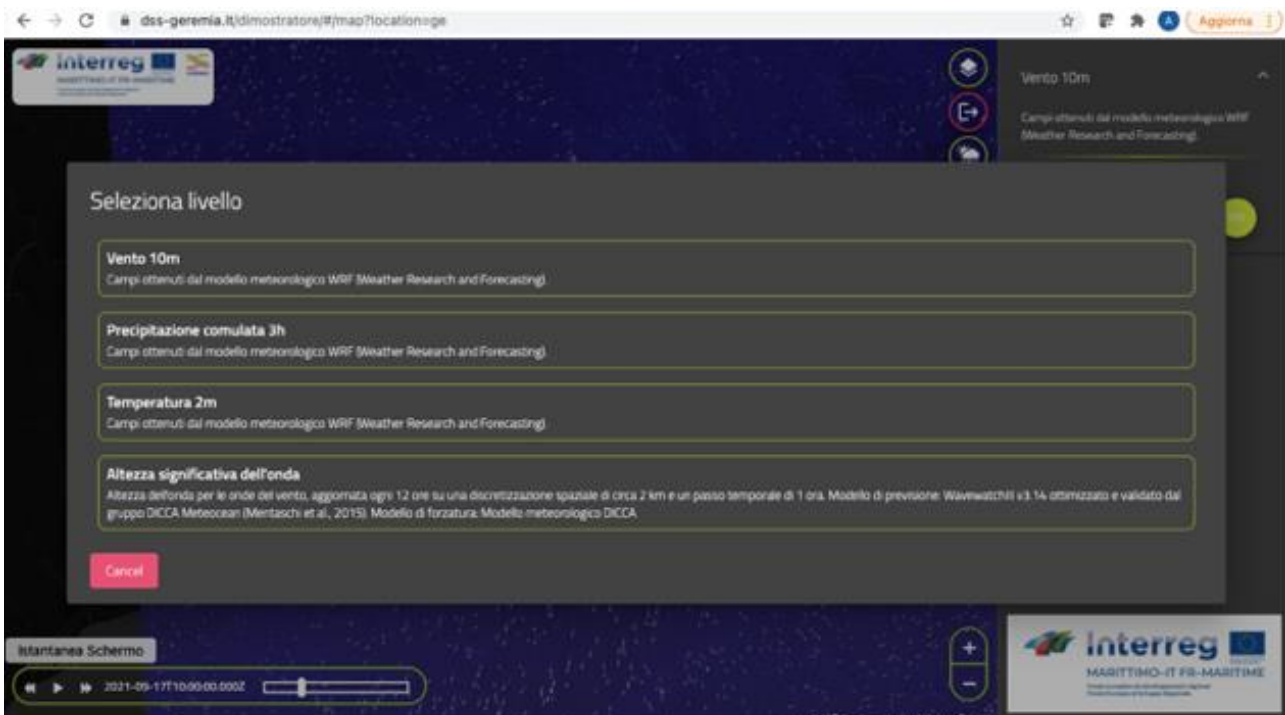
dss-geremia.it/dimostratore/#/map?location=ge

Aggiorna

Interreg

Vento 10m

Campi ottenuti dal modello meteorologico WRF (Weather Research and Forecasting).

Seleziona livello

Vento 10m
Campi ottenuti dal modello meteorologico WRF (Weather Research and Forecasting).

Precipitazione comulata 3h
Campi ottenuti dal modello meteorologico WRF (Weather Research and Forecasting).

Temperatura 2m
Campi ottenuti dal modello meteorologico WRF (Weather Research and Forecasting).

Altezza significativa dell'onda
Altezza dell'onda per le onde del vento, aggiornata ogni 12 ore su una discretizzazione spaziale di circa 2 km e un passo temporale di 1 ora. Modello di previsione: WavewatchIII v3.14 ottimizzato e validato dal gruppo DICCA Meteocean (Mentaschi et al., 2015). Modello di forzatura: Modello meteorologico DICCA.

Cancel

Istantanea Schermo

2021-05-17T10:00:00.000Z

+

−

Interreg
MARITTIMO-IT FR-MARITIME
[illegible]